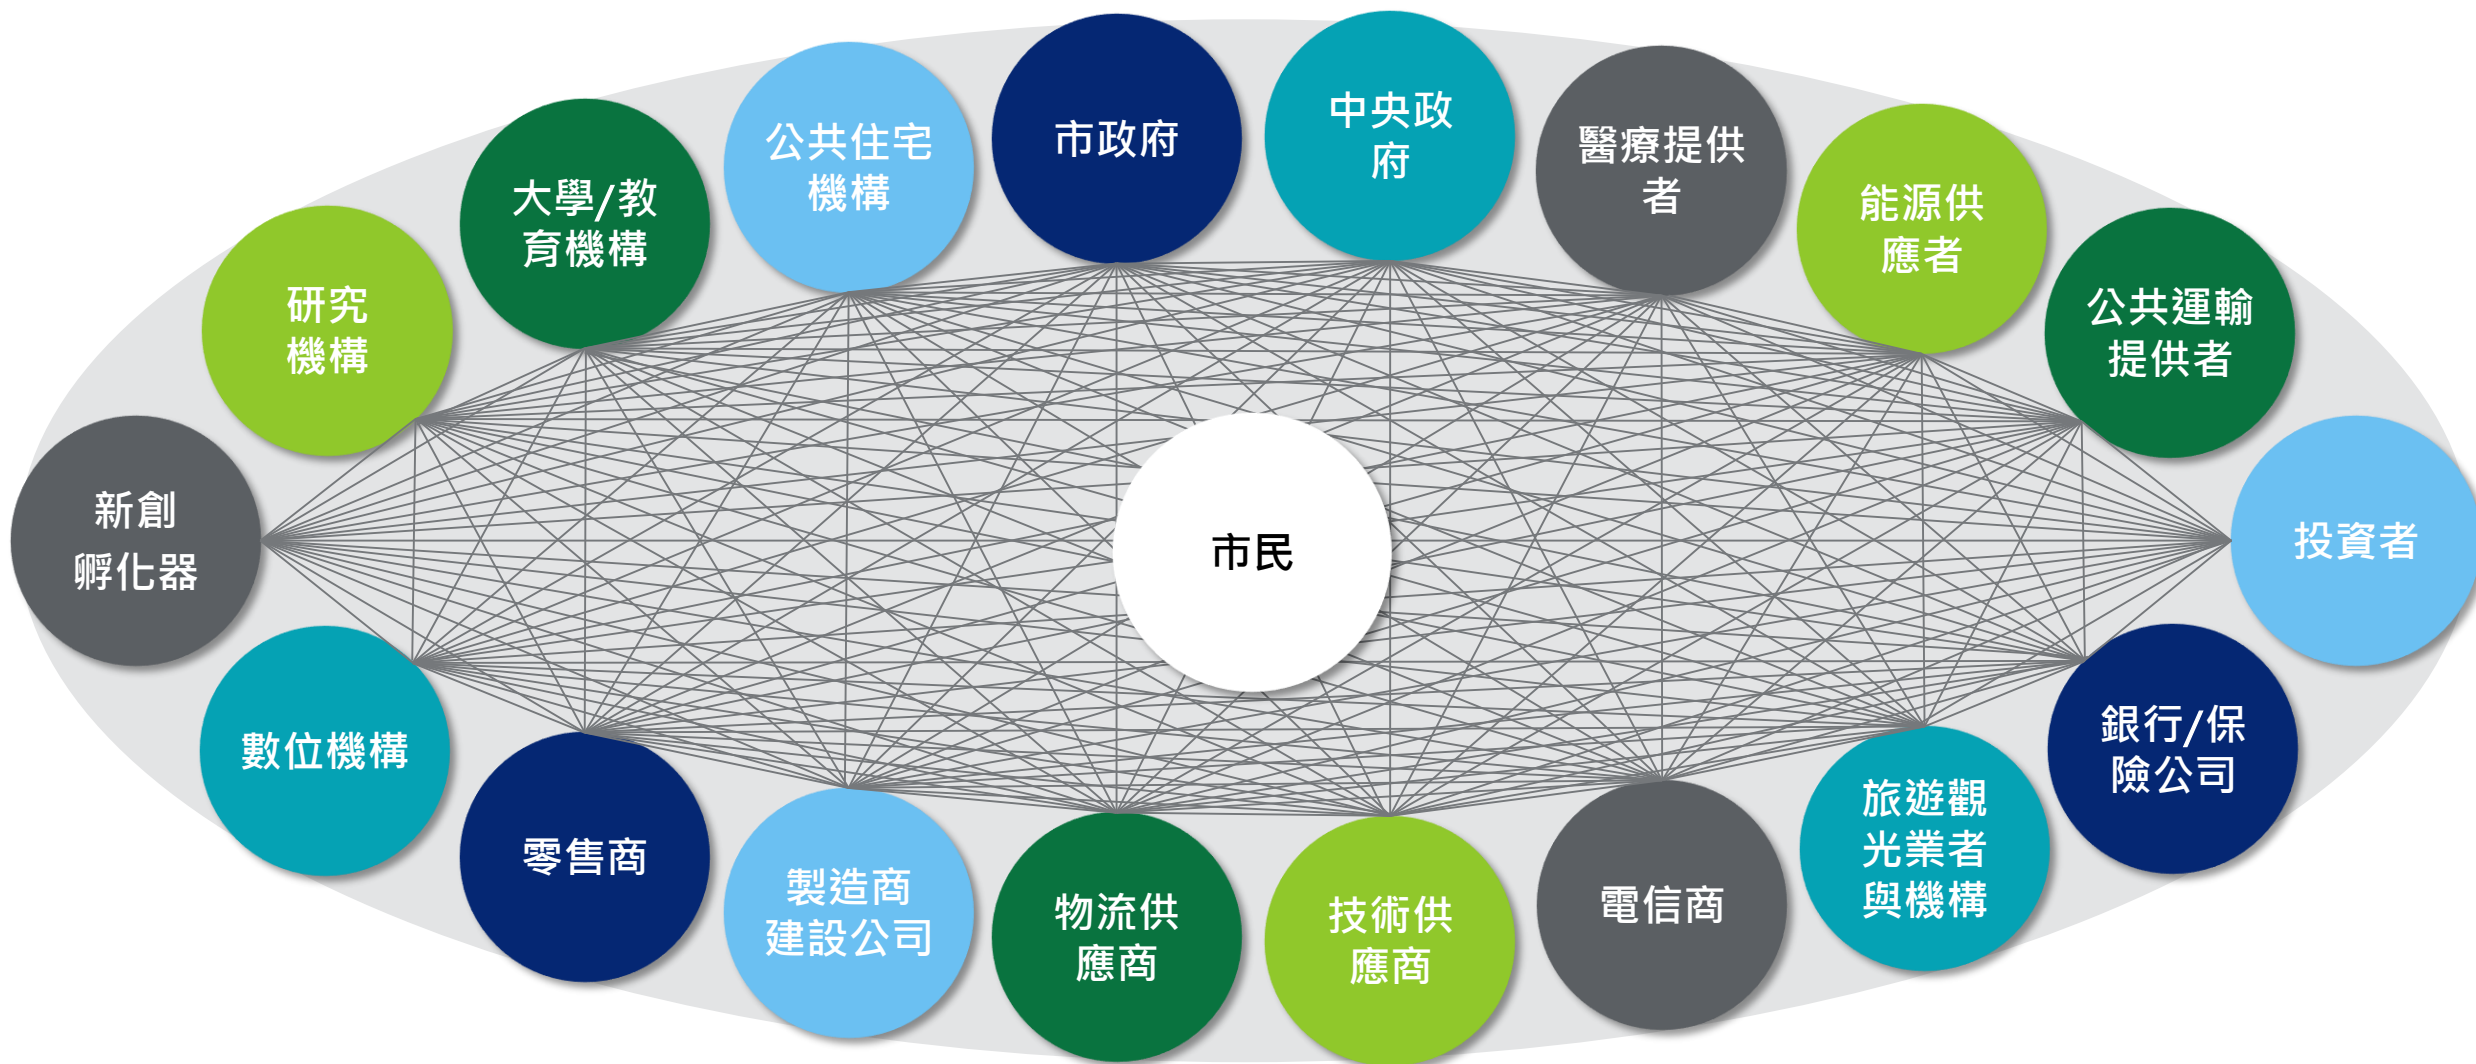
市政府

中央政府

醫療提供者

能源供應者

公共運輸提供者

投資者

銀行/保險公司

旅遊觀光業者與機構

電信商

技術供應商

物流供應商

製造商建設公司

零售商

數位機構

新創孵化器

研究機構

大學/教育機構

公共住宅機構

市民